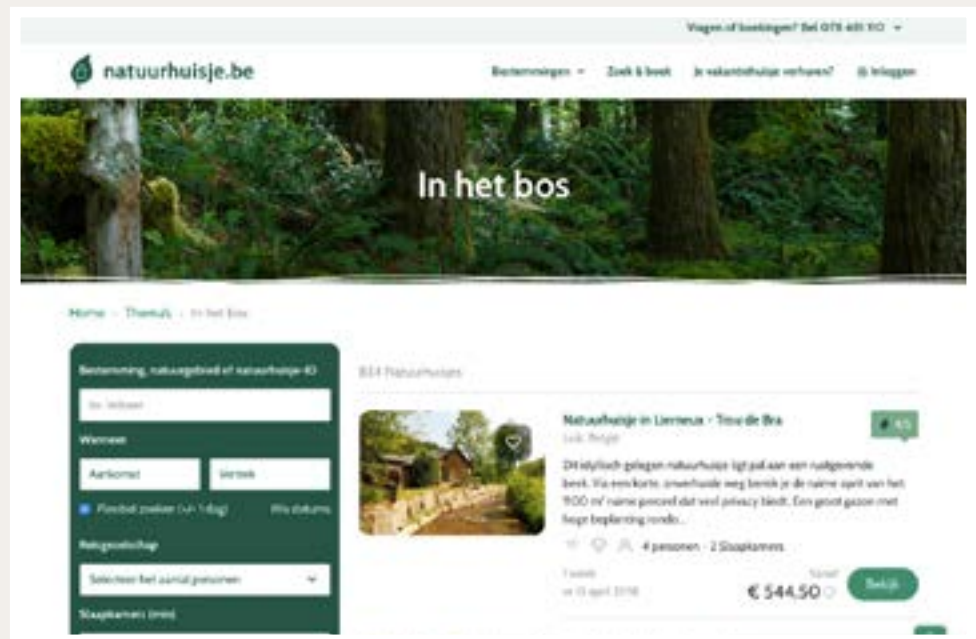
Vragen of boekingen? Bel 078 485 510

natuurhuisje.be

Bestemmingen · Zoek & boek · Je vakantiehuisje verhuren? · Inloggen

In het bos

Home › Thema's › In het bos

Bestemming, natuurgebied of natuurhuisje-ID

bv. Veluwe

Wanneer

Aankomst

Vertrek

Flexibel zoeken (+/- 1 dag)

Wis datums

Reisgezelschap

Selecteer het aantal personen

Slaapkamers (min)

834 Natuurhuisjes

Natuurhuisje in Lierneux - Trou de Bra

Luik, België

Dit idyllisch gelegen natuurhuisje ligt pal aan een ruisgevende beek. Via een korte, onverharde weg bereik je de ruime oprit van het 9.000 m² ruime perceel dat veel privacy biedt. Een groot gazon met hoge beplanting rondo...

4 personen · 2 Slaapkamers

1 week
vanaf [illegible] april 2018

Vanaf
€ 544.50

Bekijk